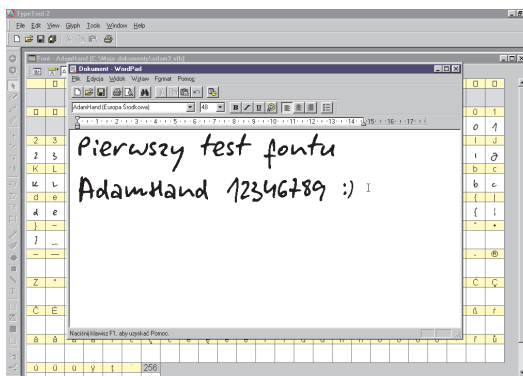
TypeTool 2
File Edit View Glyph Tools Window Help

Font - AdamHand [C:\Moje dokumenty\adam3.vfb]

Dokument - WordPad
Plik Edycja Widok Wstaw Format Pomoc
AdamHand (Europa Środkowa) 48
1 2 3 4 5 6 7 8 9 10 11 12 13 14 15 16 17

Pierwszy test fontu
AdamHand 12346789 :)

Naciśnij klawisz F1, aby uzyskać Pomoc.

256